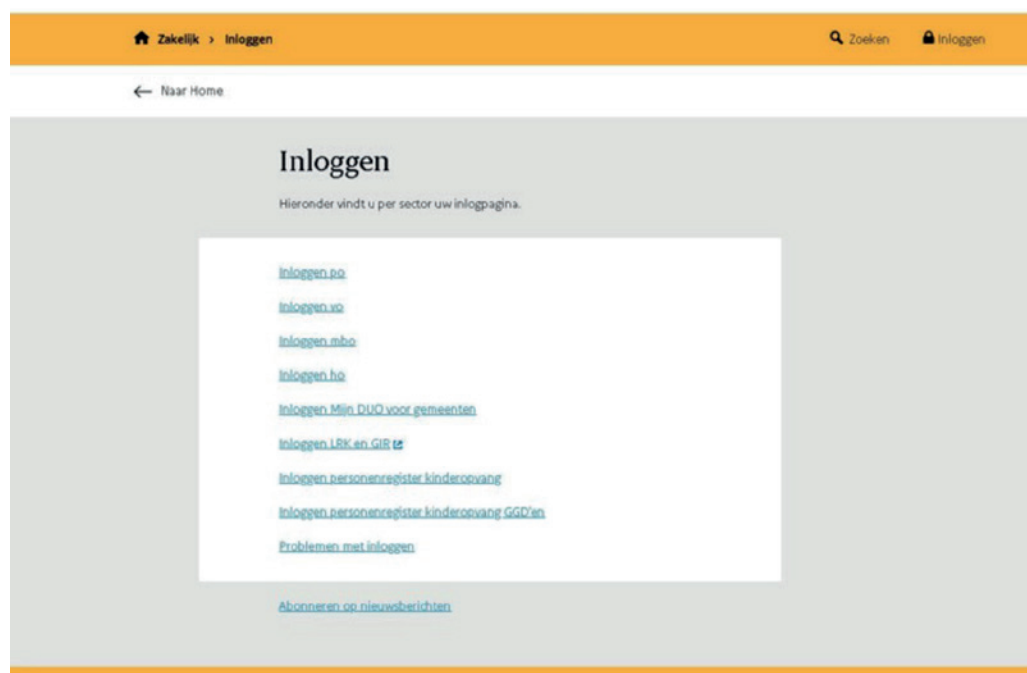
Zakelijk > Inloggen

Zoeken Inloggen

← Naar Home

Inloggen

Hieronder vindt u per sector uw inlogpagina.

Inloggen po

Inloggen vo

Inloggen mbo

Inloggen ho

Inloggen Mijn DUO voor gemeenten

Inloggen LRK en GIR

Inloggen personenregister kinderopvang

Inloggen personenregister kinderopvang GGD'en

Problemen met inloggen

Abonneren op nieuwsberichten